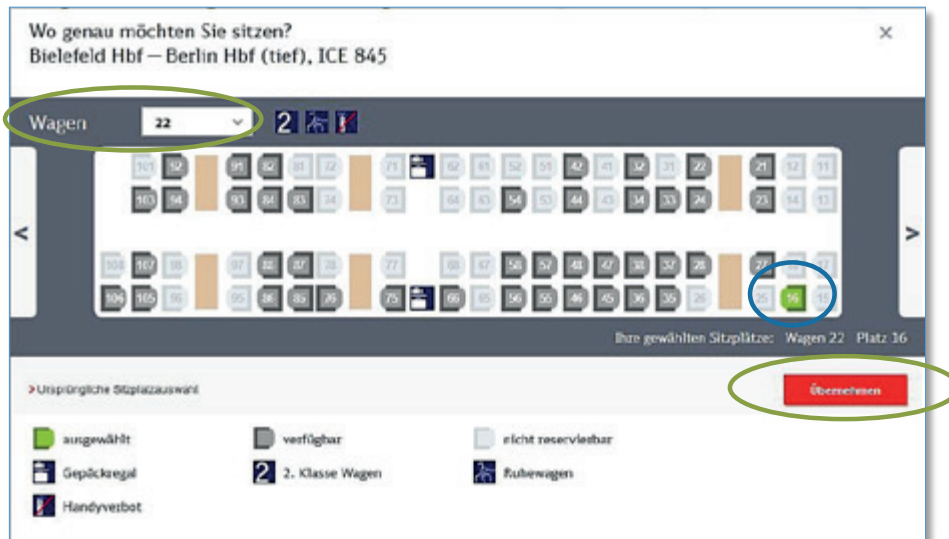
Wo genau möchten Sie sitzen?
Bielefeld Hbf – Berlin Hbf (tief), ICE 845

×

Wagen 22

2

<

>

101 102 91 92 81 82 71 62 61 52 51 42 41 32 31 22 21 12 11
103 104 93 84 83 74 73 64 63 54 53 44 43 34 33 24 23 14 13

108 107 98 97 88 87 78 77 68 67 58 57 48 47 38 37 28 27 18 17
106 105 96 95 86 85 76 75 66 65 56 55 46 45 36 35 26 25 16 15

Ihre gewählten Sitzplätze: Wagen 22 Platz 16

> Ursprüngliche Sitzplatzauswahl

Übernehmen

ausgewählt
verfügbar
nicht reservierbar
Gepäckregal
2. Klasse Wagen
Ruhewagen
Handyverbot